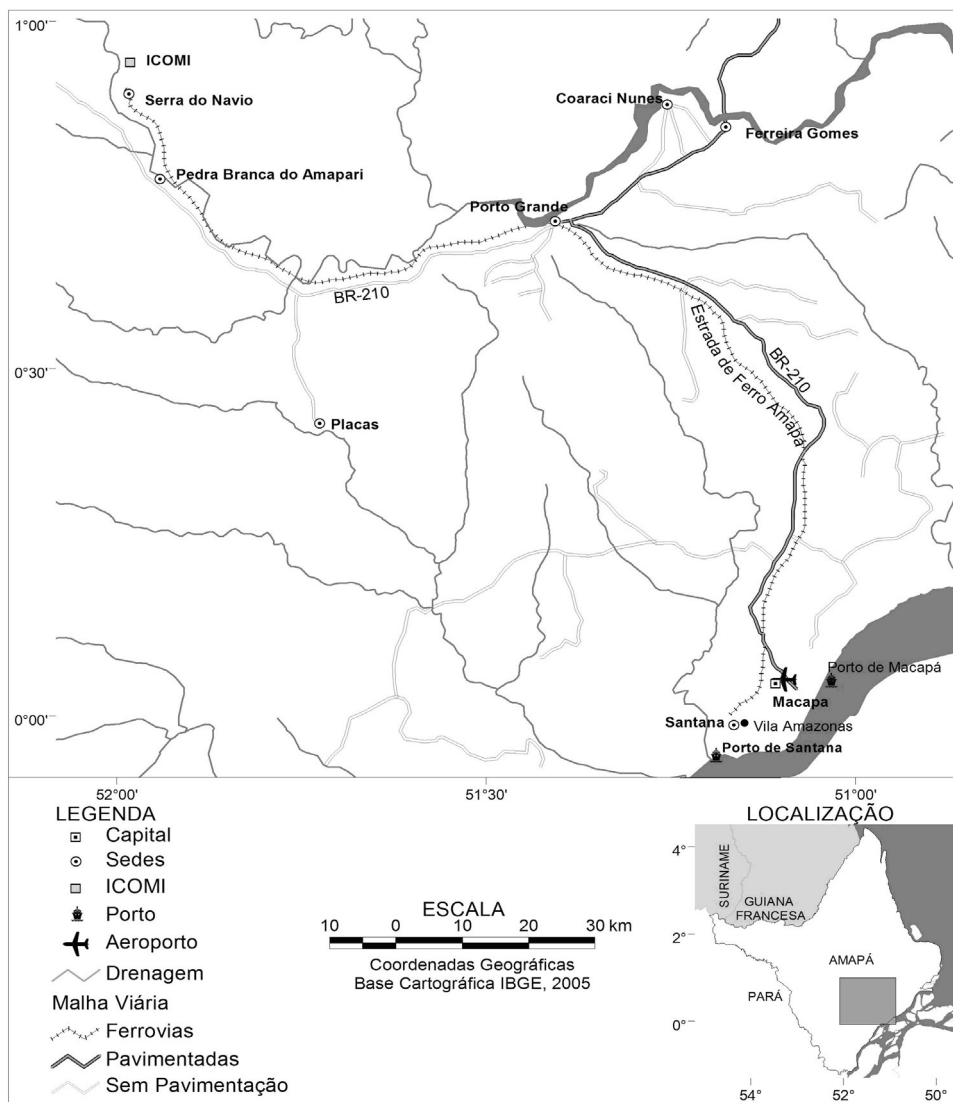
1°00'
ICOMI
Serra do Navio
Pedra Branca do Amapari
Coaraci Nunes
Ferreira Gomes
Porto Grande
BR-210
Estrada de Ferro Amapá
BR-210
0°30'
Placas
Porto de Macapá
Macapá
0°00'
Santana
Vila Amazonas
Porto de Santana
52°00'
51°30'
51°00'

LEGENDA
Capital
Sedes
ICOMI
Porto
Aeroporto
Drenagem
Malha Viária
Ferrovias
Pavimentadas
Sem Pavimentação

ESCALA
10 0 10 20 30 km
Coordenadas Geográficas
Base Cartográfica IBGE, 2005

LOCALIZAÇÃO
4°
2°
0°
SURINAME
GUIANA FRANCESA
AMAPÁ
PARÁ
54°
52°
50°